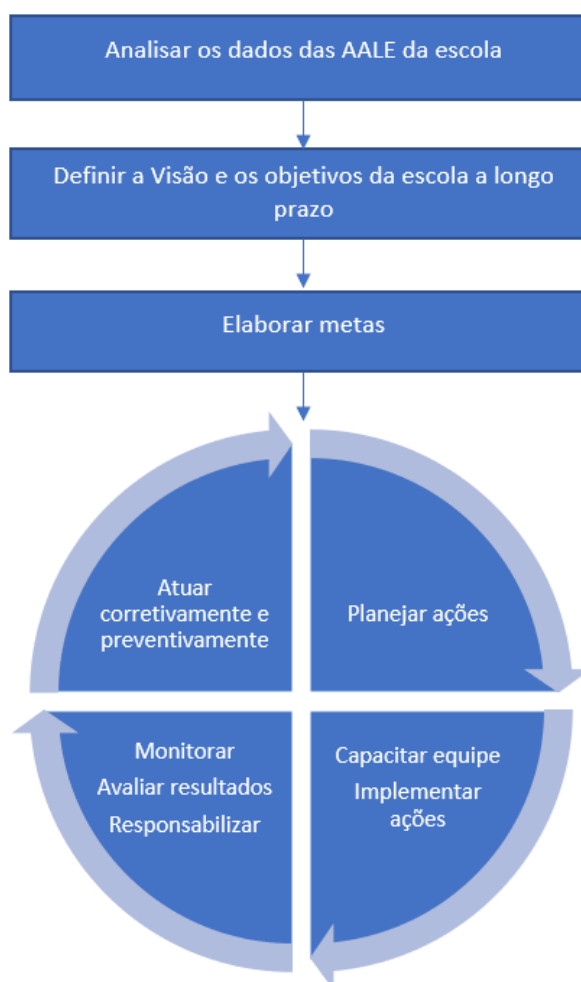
Analisar os dados das AALE da escola

Definir a Visão e os objetivos da escola a longo prazo

Elaborar metas

Atuar corretivamente e preventivamente

Planejar ações

Monitorar
Avaliar resultados
Responsabilizar

Capacitar equipe
Implementar ações